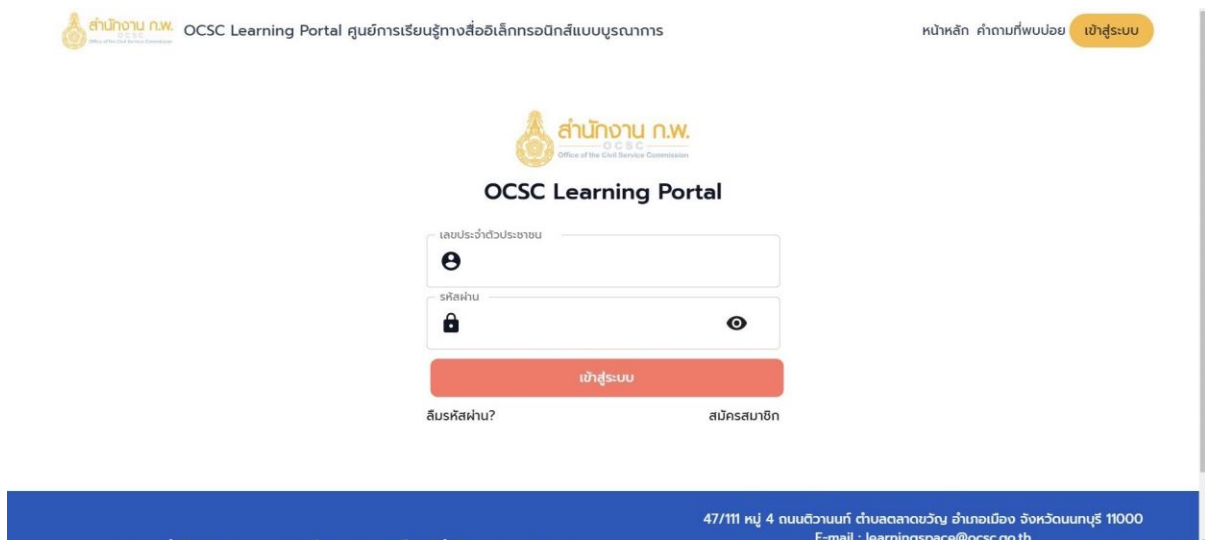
สำนักงาน ก.พ. OCSC Office of the Civil Service Commission OCSC Learning Portal ศูนย์การเรียนรู้ทางสื่ออิเล็กทรอนิกส์แบบบูรณาการ

หน้าหลัก คำถามที่พบบ่อย เข้าสู่ระบบ

สำนักงาน ก.พ. OCSC Office of the Civil Service Commission

OCSC Learning Portal

เลขประจำตัวประชาชน

รหัสผ่าน

เข้าสู่ระบบ

ลืมรหัสผ่าน?

สมัครสมาชิก

47/111 หมู่ 4 ถนนติวานนท์ ตำบลตลาดขวัญ อำเภอเมือง จังหวัดนนทบุรี 11000

E-mail : learningspace@ocsc.go.th